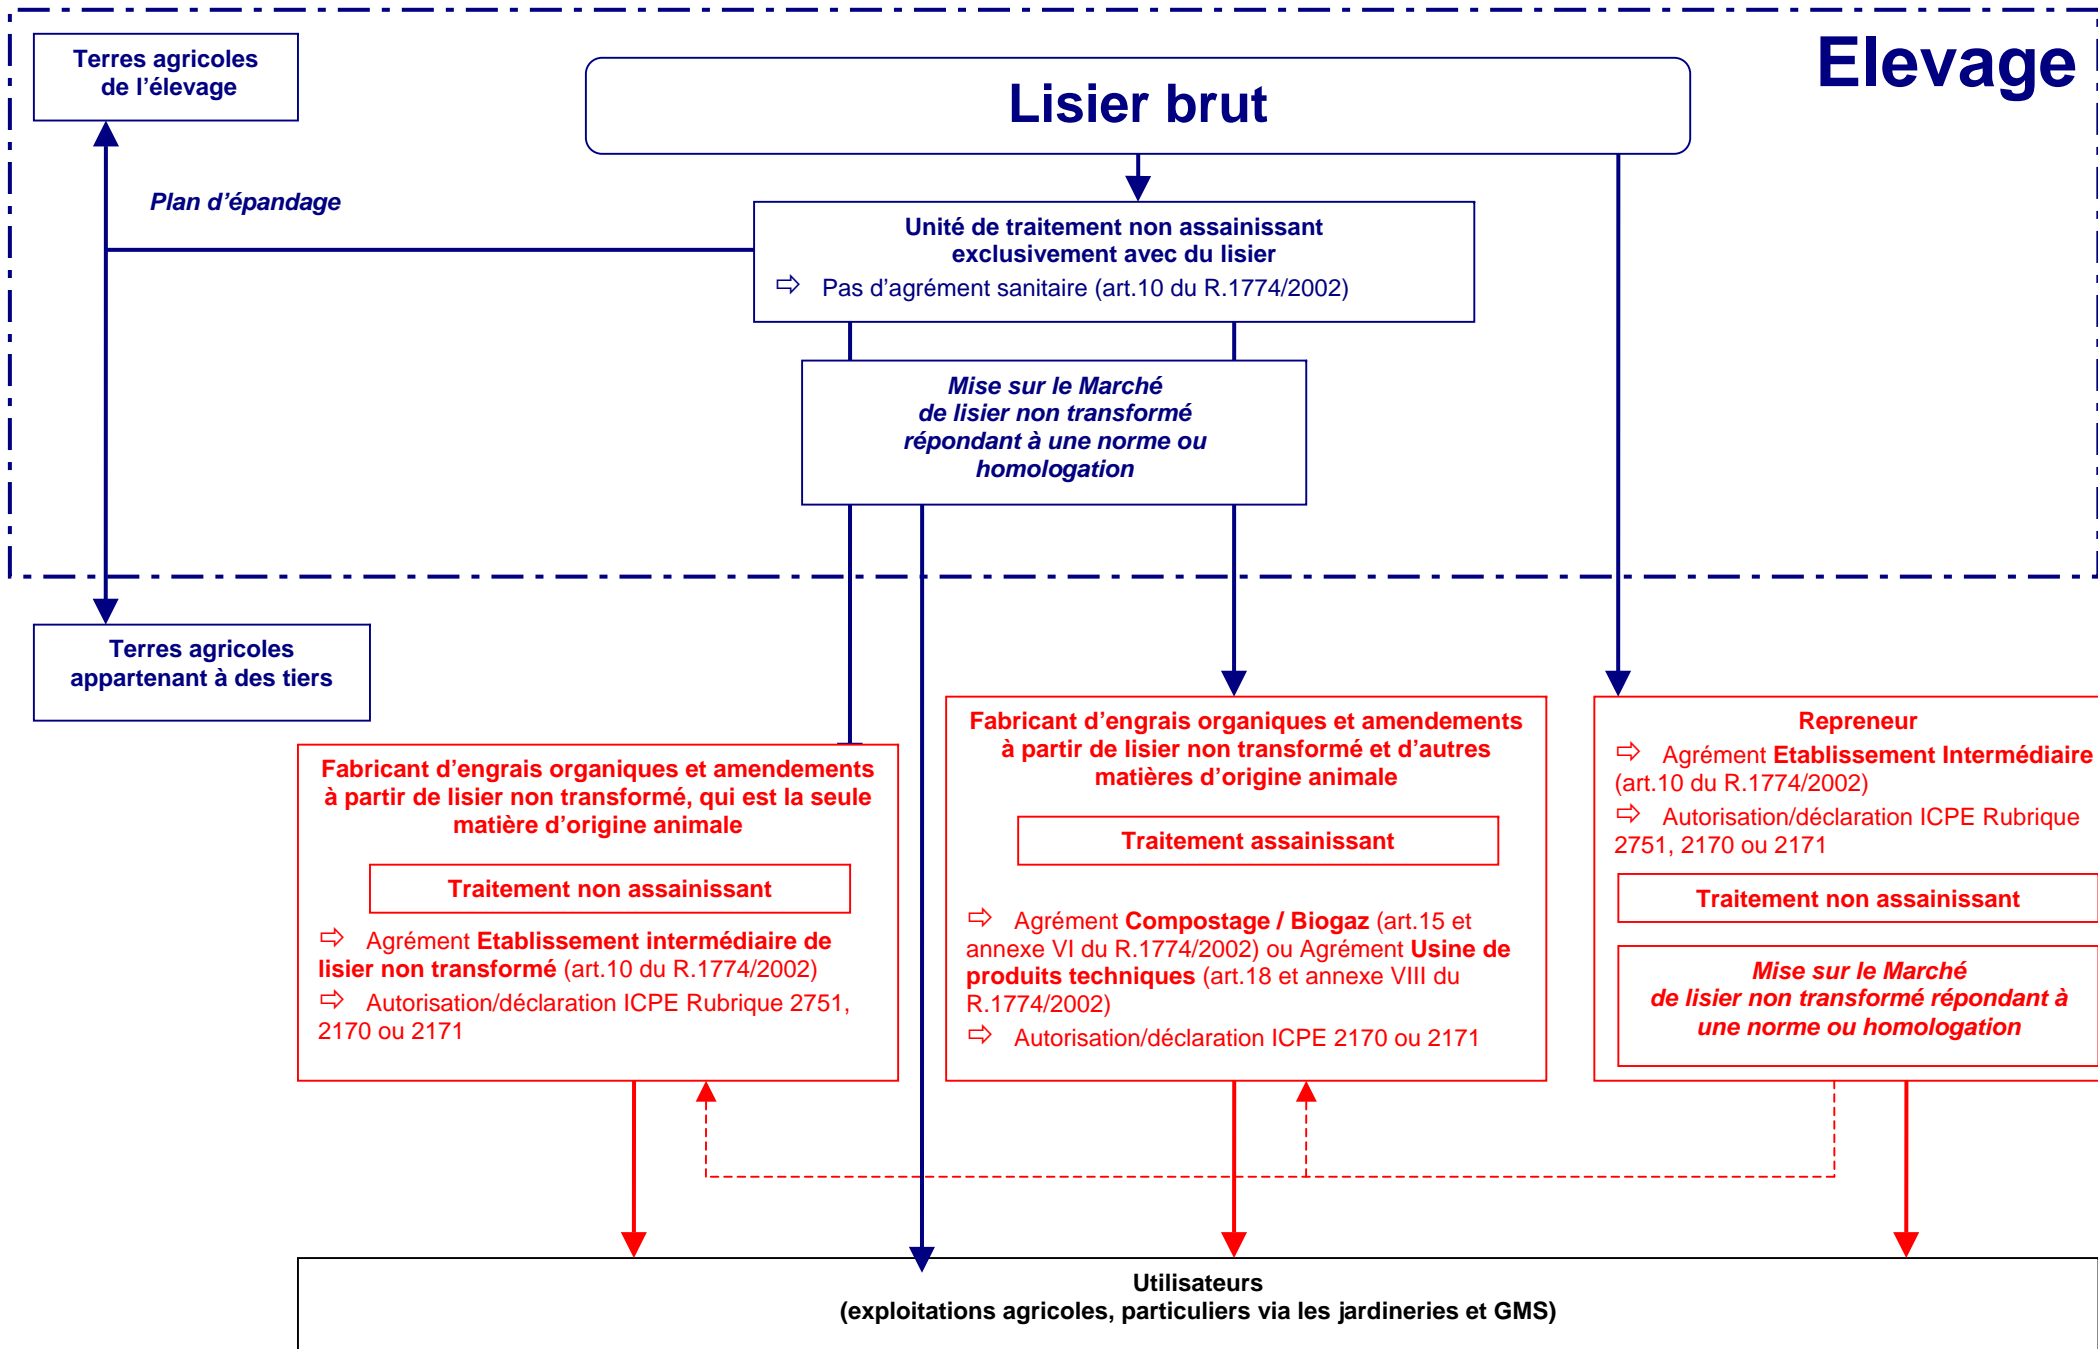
Elevage

Terres agricoles de l'élevage

Lisier brut

Plan d'épandage

Unité de traitement non assainissant exclusivement avec du lisier
⇨ Pas d'agrément sanitaire (art.10 du R.1774/2002)

Mise sur le Marché de lisier non transformé répondant à une norme ou homologation

Terres agricoles appartenant à des tiers

Fabricant d'engrais organiques et amendements à partir de lisier non transformé, qui est la seule matière d'origine animale

Traitement non assainissant

⇨ Agrément Etablissement intermédiaire de lisier non transformé (art.10 du R.1774/2002)
⇨ Autorisation/déclaration ICPE Rubrique 2751, 2170 ou 2171

Fabricant d'engrais organiques et amendements à partir de lisier non transformé et d'autres matières d'origine animale

Traitement assainissant

⇨ Agrément Compostage / Biogaz (art.15 et annexe VI du R.1774/2002) ou Agrément Usine de produits techniques (art.18 et annexe VIII du R.1774/2002)
⇨ Autorisation/déclaration ICPE 2170 ou 2171

Repreneur
⇨ Agrément Etablissement Intermédiaire (art.10 du R.1774/2002)
⇨ Autorisation/déclaration ICPE Rubrique 2751, 2170 ou 2171

Traitement non assainissant

Mise sur le Marché de lisier non transformé répondant à une norme ou homologation

Utilisateurs
(exploitations agricoles, particuliers via les jardineries et GMS)